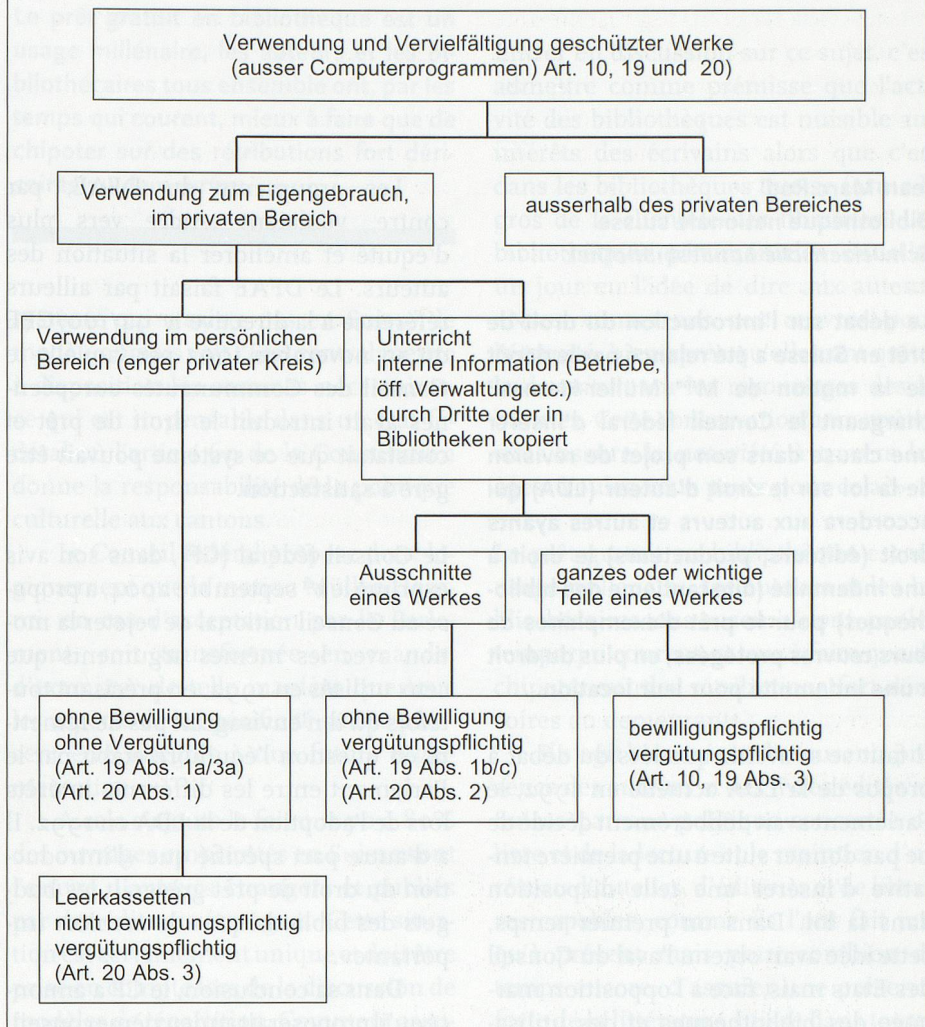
Verwendung und Vervielfältigung geschützter Werke (ausser Computerprogrammen) Art. 10, 19 und 20)

Verwendung zum Eigengebrauch, im privaten Bereich

ausserhalb des privaten Bereiches

Verwendung im persönlichen Bereich (enger privater Kreis)

Unterricht interne Information (Betriebe, öff. Verwaltung etc.) durch Dritte oder in Bibliotheken kopiert

Ausschnitte eines Werkes

ganzes oder wichtige Teile eines Werkes

ohne Bewilligung ohne Vergütung (Art. 19 Abs. 1a/3a) (Art. 20 Abs. 1)

ohne Bewilligung vergütungspflichtig (Art. 19 Abs. 1b/c) (Art. 20 Abs. 2)

bewilligungspflichtig vergütungspflichtig (Art. 10, 19 Abs. 3)

Leerkassetten nicht bewilligungspflichtig vergütungspflichtig (Art. 20 Abs. 3)